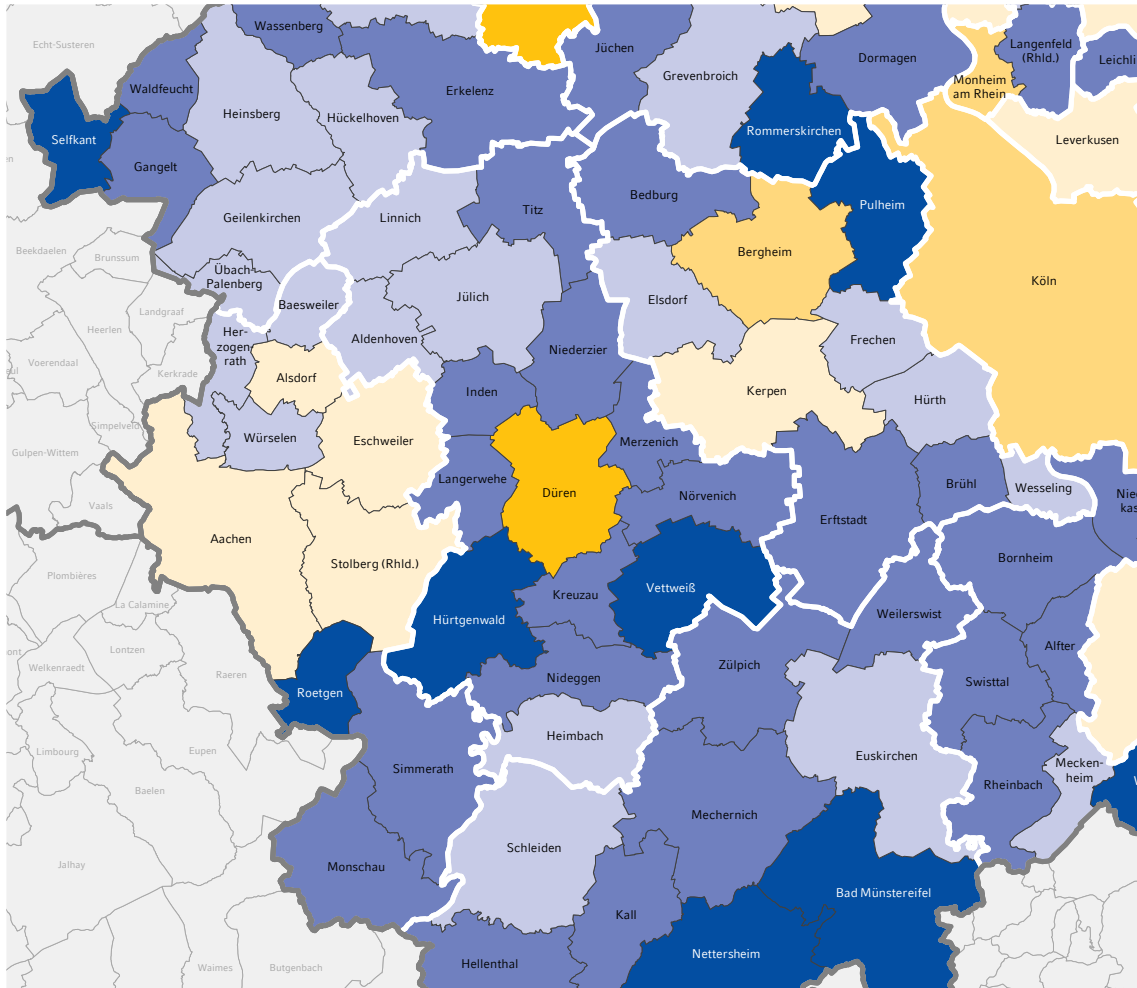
Echt-Susteren
Wassenberg
Jüchen
Dormagen
Langenfeld (Rhld.)
Leichl
Waldfeucht
Grevenbroich
Monheim am Rhein
Selfkant
Heinsberg
Erkelenz
Rommerskirchen
Hückelhoven
Leverkusen
Gangelt
Bedburg
Pulheim
Titz
Geilenkirchen
Linnich
Beekdaelen
Brunssum
Bergheim
Köln
Übach-Palenberg
Landgraaf
Jülich
Heerlen
Baesweiler
Elsdorf
Voerendaal
Her-zogen-rath
Aldenhoven
Niederzier
Frechen
Kerkrade
Alsdorf
Inden
Kerpen
Hürth
Simpelveld
Würselen
Eschweiler
Merzenich
Gulpen-Wittem
Langerwehe
Brühl
Wesseling
Düren
Nörvenich
Vaals
Erftstadt
Aachen
Bornheim
Stolberg (Rhld.)
Plombières
Kreuzau
Vettweiß
Weilerswist
La Calamine
Hürtgenwald
Alfter
Lontzen
Welkenraedt
Raeren
Zülpich
Nideggen
Swisttal
Roetgen
Heimbach
Limbourg
Eupen
Euskirchen
Mecken-heim
Simmerath
Rheinbach
Baelen
Mechernich
Schleiden
Jalhay
Monschau
Bad Münstereifel
Kall
Waimes
Butgenbach
Nettersheim
Hellenthal